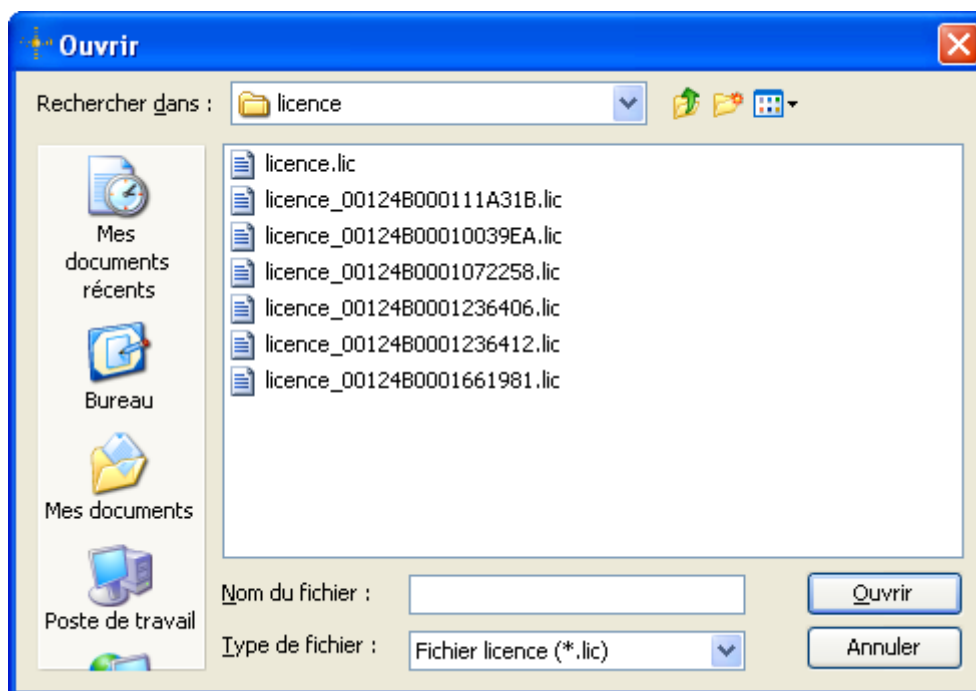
Ouvrir

Rechercher dans : licence

licence.lic
licence_00124B000111A31B.lic
licence_00124B00010039EA.lic
licence_00124B0001072258.lic
licence_00124B0001236406.lic
licence_00124B0001236412.lic
licence_00124B0001661981.lic

Mes documents récents

Bureau

Mes documents

Poste de travail

Nom du fichier :

Type de fichier : Fichier licence (*.lic)

Ouvrir

Annuler